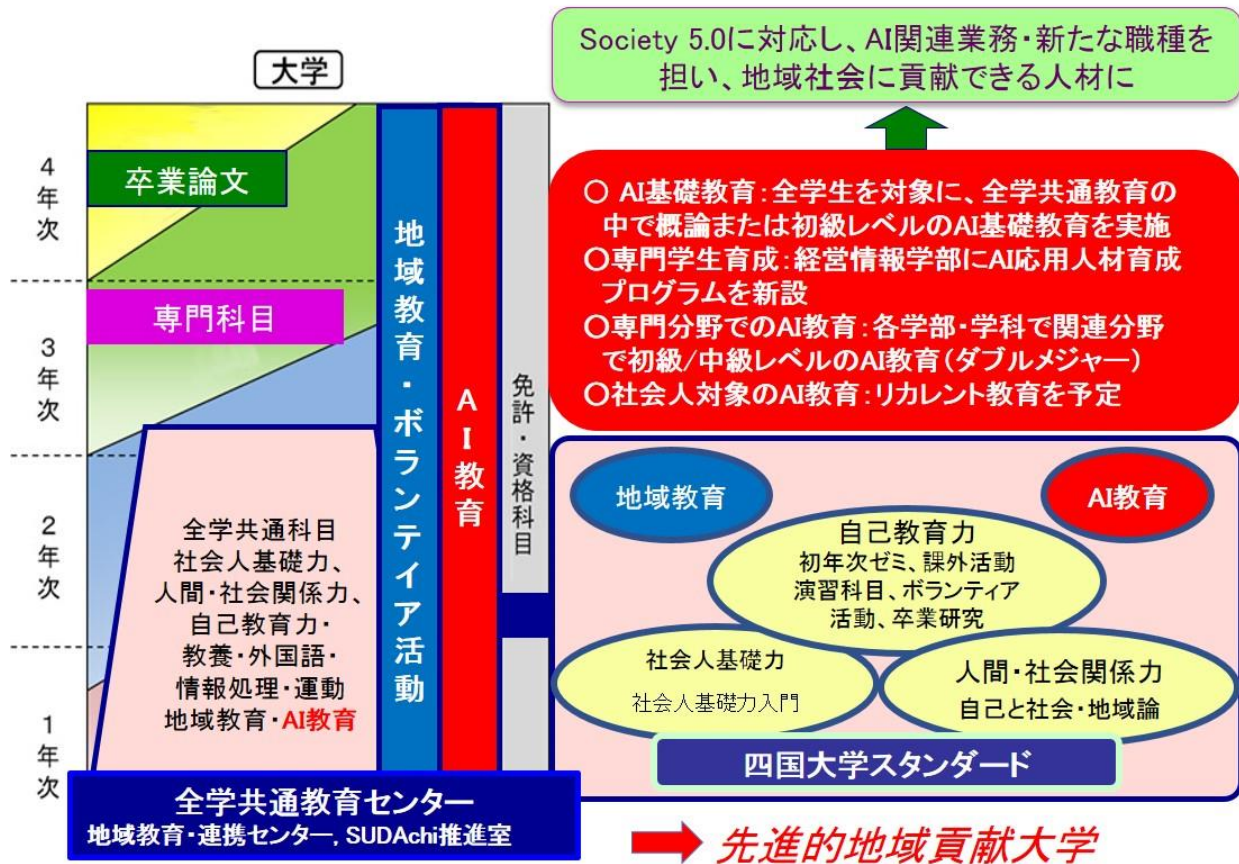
大学

4
年
次

卒業論文

専門科目

3
年
次

2
年
次

1
年
次

全学共通科目
社会人基礎力、
人間・社会関係力、
自己教育力・
教養・外国語・
情報処理・運動
地域教育・AI教育

地域教育・ボランティア活動

AI教育

免許・資格科目

全学共通教育センター
地域教育・連携センター, SUDAchi推進室

Society 5.0に対応し、AI関連業務・新たな職種を担い、地域社会に貢献できる人材に

○ AI基礎教育：全学生を対象に、全学共通教育の中で概論または初級レベルのAI基礎教育を実施
○専門学生育成：経営情報学部にAI応用人材育成プログラムを新設
○専門分野でのAI教育：各学部・学科で関連分野で初級/中級レベルのAI教育（ダブルメジャー）
○社会人対象のAI教育：リカレント教育を予定

地域教育

AI教育

自己教育力
初年次ゼミ、課外活動
演習科目、ボランティア活動、卒業研究

社会人基礎力
社会人基礎力入門

人間・社会関係力
自己と社会・地域論

四国大学スタンダード

先進的地域貢献大学